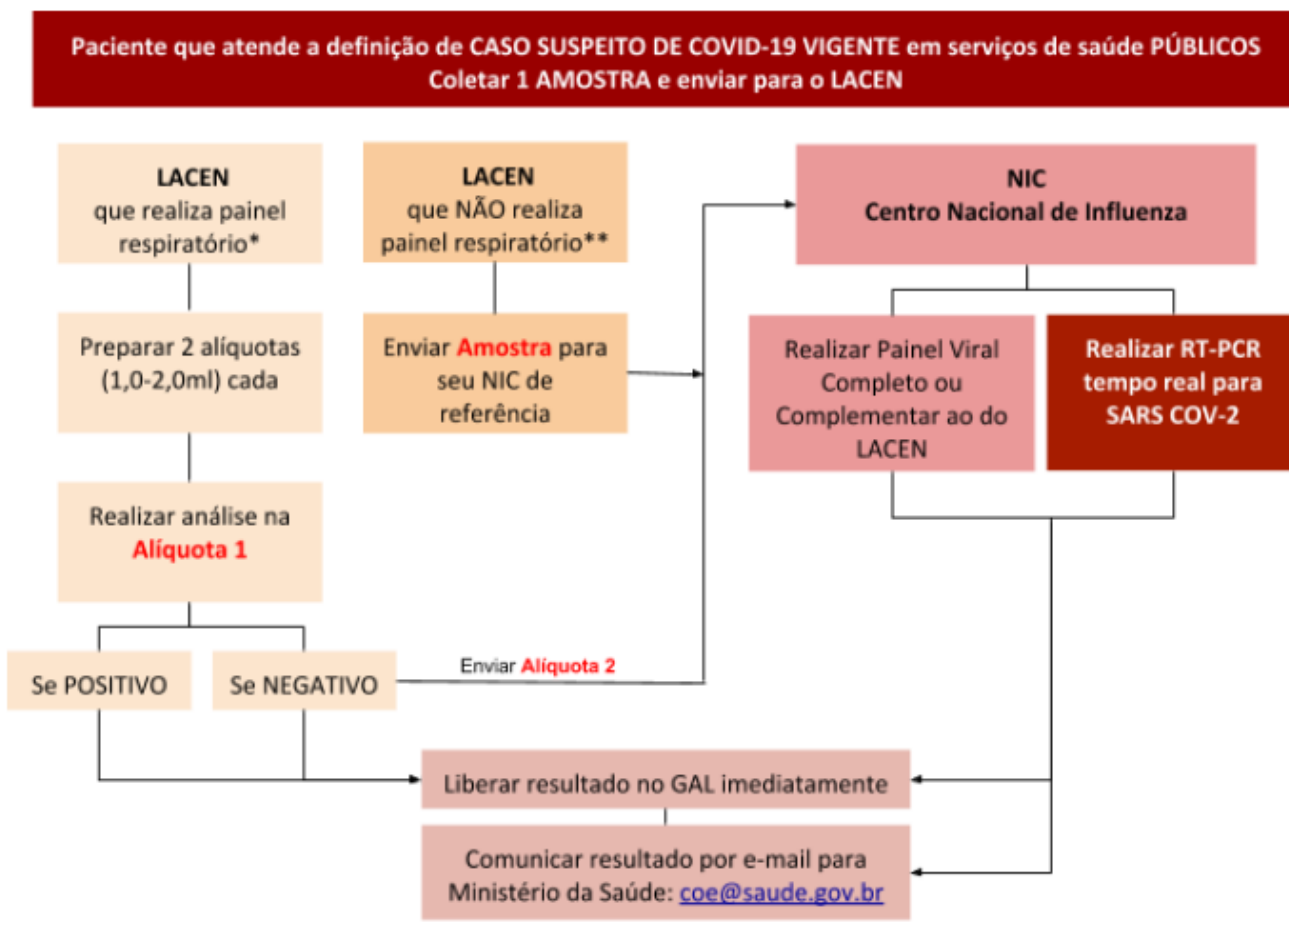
Paciente que atende a definição de CASO SUSPEITO DE COVID-19 VIGENTE em serviços de saúde PÚBLICOS
Coletar 1 AMOSTRA e enviar para o LACEN

LACEN
que realiza painel respiratório*

LACEN
que NÃO realiza painel respiratório**

NIC
Centro Nacional de Influenza

Preparar 2 alíquotas (1,0-2,0ml) cada

Enviar Amostra para seu NIC de referência

Realizar Painel Viral Completo ou Complementar ao do LACEN

Realizar RT-PCR tempo real para SARS COV-2

Realizar análise na Alíquota 1

Se POSITIVO

Se NEGATIVO

Enviar Alíquota 2

Liberar resultado no GAL imediatamente

Comunicar resultado por e-mail para Ministério da Saúde: coe@saude.gov.br